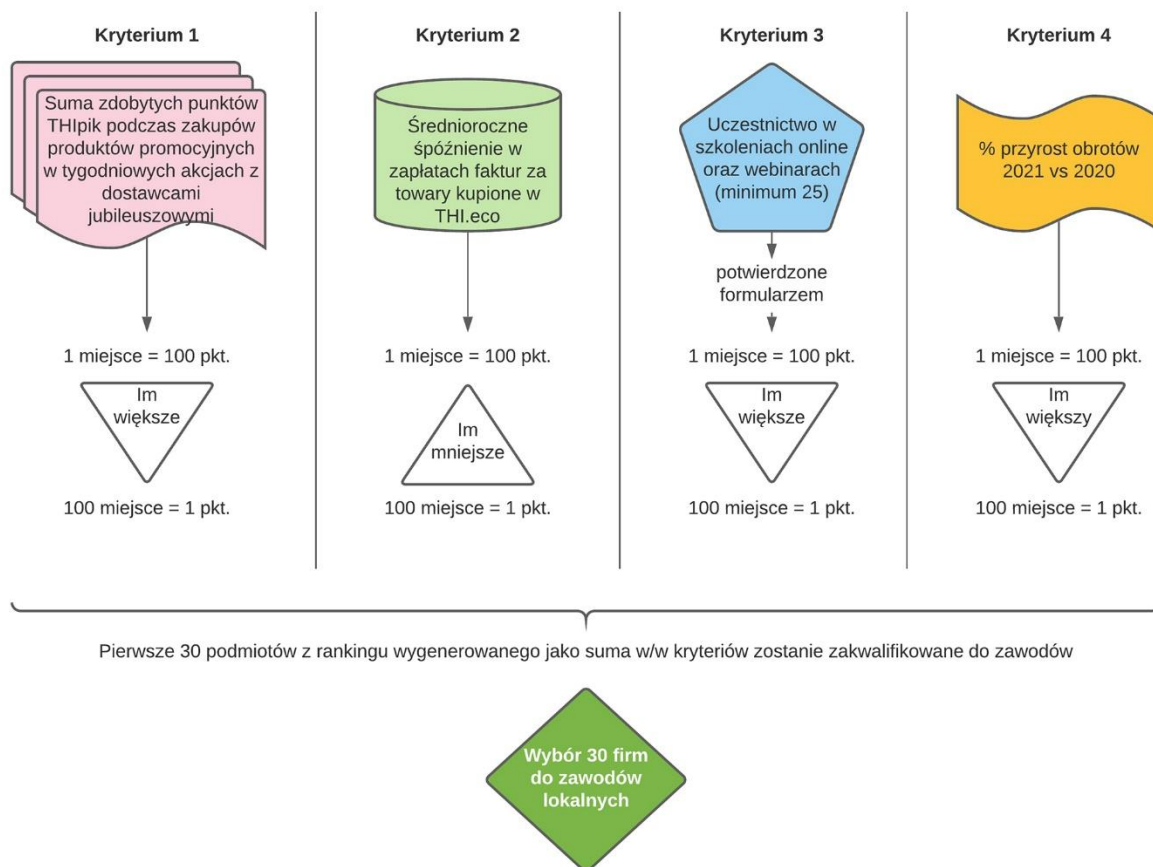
Kryterium 1

Suma zdobytych punktów THIpik podczas zakupów produktów promocyjnych w tygodniowych akcjach z dostawcami jubileuszowymi

1 miejsce = 100 pkt.

Im większe

100 miejsce = 1 pkt.

Kryterium 2

Średnioroczne spóźnienie w zapłatach faktur za towary kupione w THI.eco

1 miejsce = 100 pkt.

Im mniejsze

100 miejsce = 1 pkt.

Kryterium 3

Uczestnictwo w szkoleniach online oraz webinarach (minimum 25)

potwierdzone formularzem

1 miejsce = 100 pkt.

Im większe

100 miejsce = 1 pkt.

Kryterium 4

% przyrost obrotów 2021 vs 2020

1 miejsce = 100 pkt.

Im większy

100 miejsce = 1 pkt.

Pierwsze 30 podmiotów z rankingu wygenerowanego jako suma w/w kryteriów zostanie zakwalifikowane do zawodów

Wybór 30 firm do zawodów lokalnych